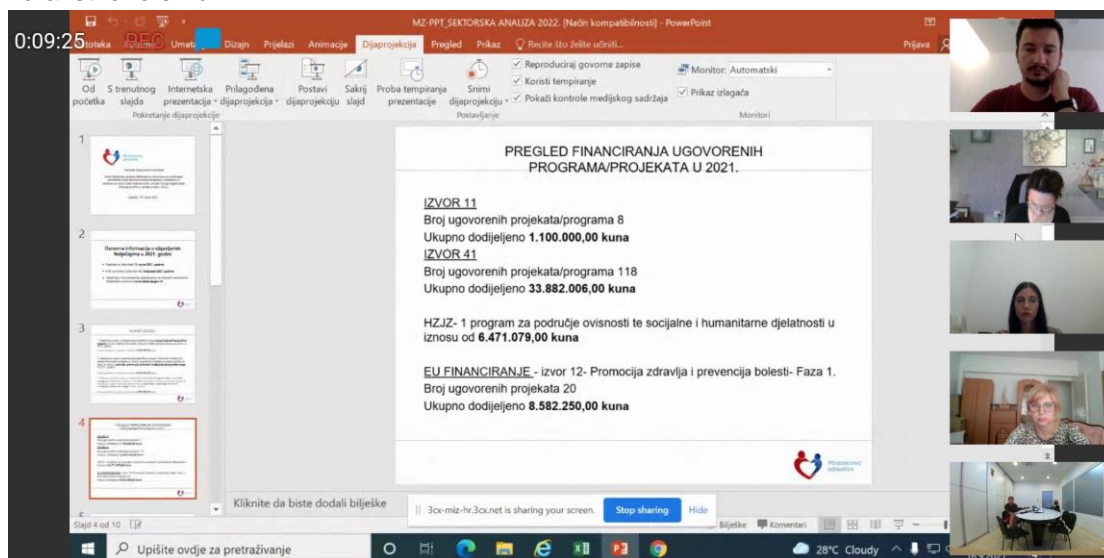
0:09:25 REC

MZ-PPT_SEKTORSKA ANALIZA 2022. [Način kompatibilnosti] - PowerPoint

Datoteka Umet Dizajn Prijelazi Animacije Dijaprojekcija Pregled Prikaz Recite što želite učiniti... Prijava

Od početka S trenutnog slajda Internetska prezentacija Prilagođena dijaprojekcija Postavi dijaprojekciju Sakrij slajd Proba tempiranja prezentacije Snimi dijaprojekciju Reproduciraj govorne zapise Koristi tempiranje Pokaži kontrole medijskog sadržaja Monitor: Automatski Prikaz izlagača

Pokretanje dijaprojekcije Postavljanje Monitori

PREGLED FINANCIRANJA UGOVORENIH PROGRAMA/PROJEKATA U 2021.

IZVOR 11
Broj ugovorenih projekata/programa 8
Ukupno dodijeljeno **1.100.000,00 kuna**
IZVOR 41
Broj ugovorenih projekata/programa 118
Ukupno dodijeljeno **33.882.006,00 kuna**

HZJZ- 1 program za područje ovisnosti te socijalne i humanitarne djelatnosti u iznosu od **6.471.079,00 kuna**

EU FINANCIRANJE - izvor 12- Promocija zdravlja i prevencija bolesti- Faza 1.
Broj ugovorenih projekata 20
Ukupno dodijeljeno **8.582.250,00 kuna**

Ministarstvo zdravstva

Kliknite da biste dodali bilješke

3cx-miz-hr.3cx.net is sharing your screen. Stop sharing Hide

Slajd 4 od 10 Bilješke Komentari

Upišite ovdje za pretraživanje

28°C Cloudy